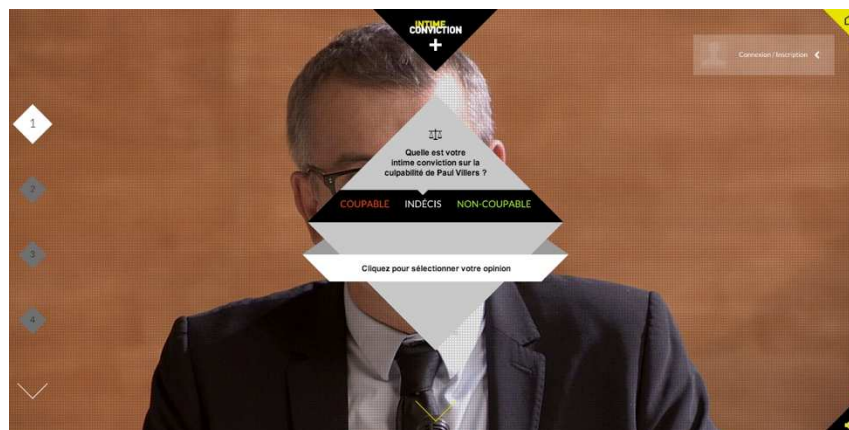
INTIME CONVICTION
+

Connexion / Inscription

1

2

3

4

Quelle est votre intime conviction sur la culpabilité de Paul Villers ?

COUPABLE INDÉCIS NON-COUPABLE

Cliquez pour sélectionner votre opinion